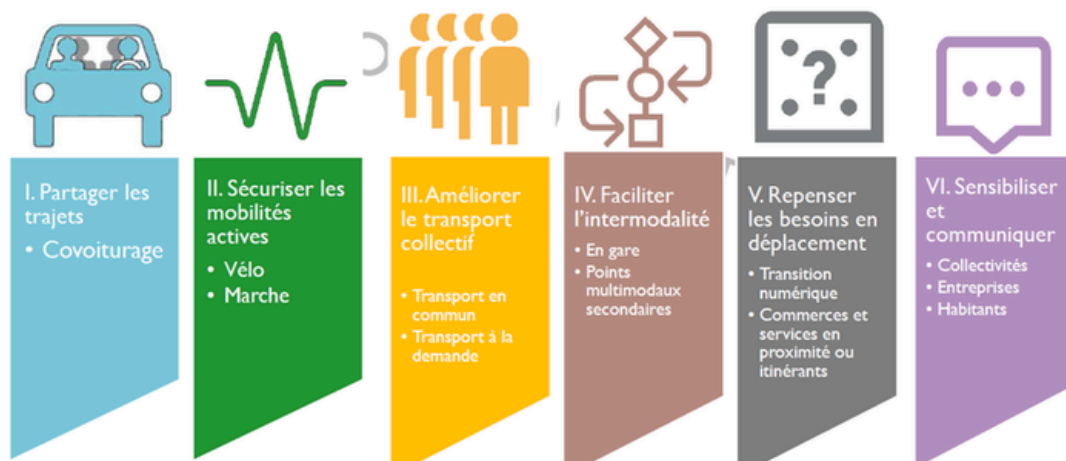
I. Partager les trajets
• Covoiturage

II. Sécuriser les mobilités actives
• Vélo
• Marche

III. Améliorer le transport collectif
• Transport en commun
• Transport à la demande

IV. Faciliter l'intermodalité
• En gare
• Points multimodaux secondaires

V. Repenser les besoins en déplacement
• Transition numérique
• Commerces et services en proximité ou itinérants

VI. Sensibiliser et communiquer
• Collectivités
• Entreprises
• Habitants